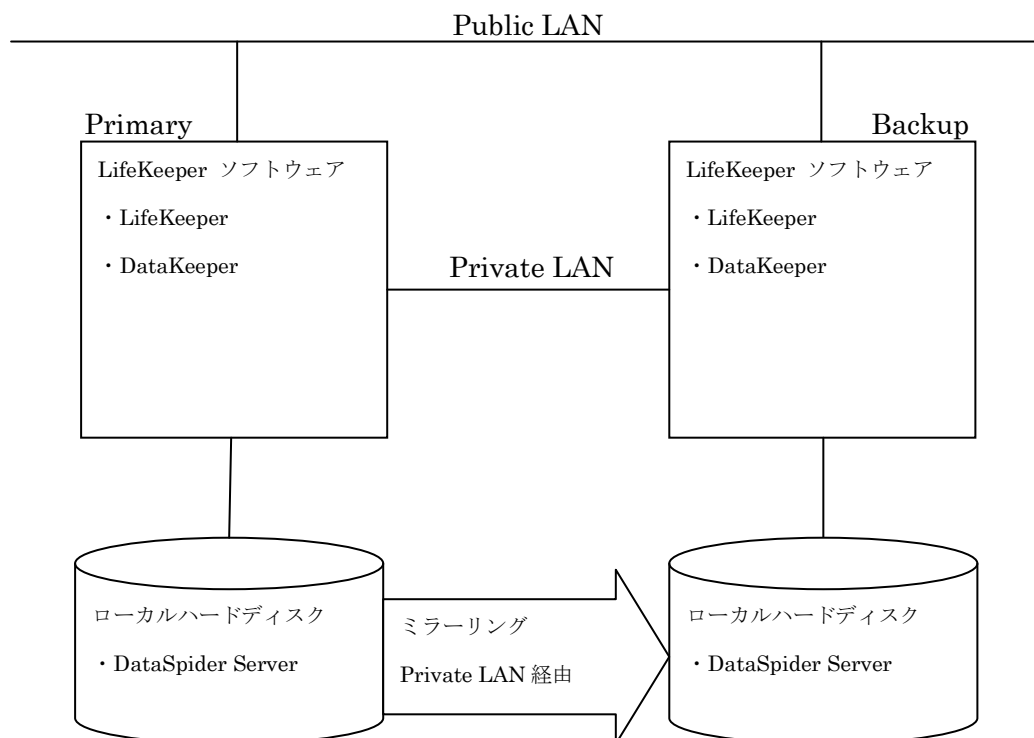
Public LAN

Primary

LifeKeeper ソフトウェア

・LifeKeeper

・DataKeeper

Backup

LifeKeeper ソフトウェア

・LifeKeeper

・DataKeeper

Private LAN

ローカルハードディスク

・DataSpider Server

ミラーリング

Private LAN 経由

ローカルハードディスク

・DataSpider Server